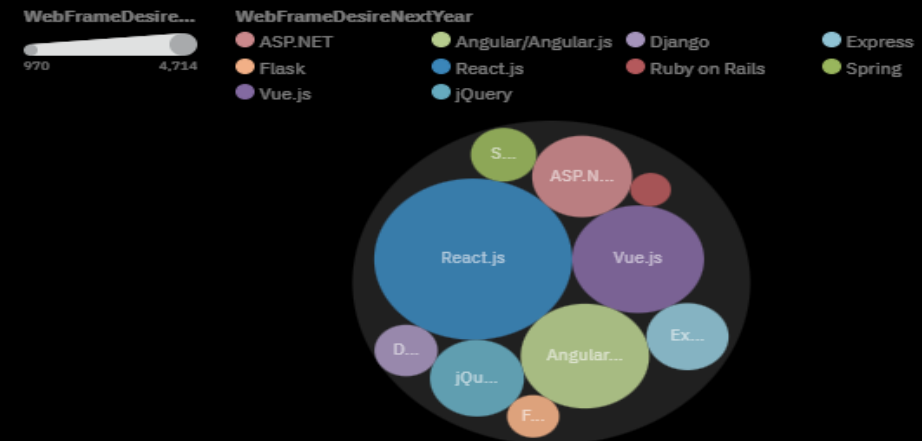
WebFrameDesire...

970 4,714

WebFrameDesireNextYear

ASP.NET
Angular/Angular.js
Django
Express
Flask
React.js
Ruby on Rails
Spring
Vue.js
jQuery

S...
ASP.N...
React.js
Vue.js
D...
Ex...
Angular...
jQu...
F...